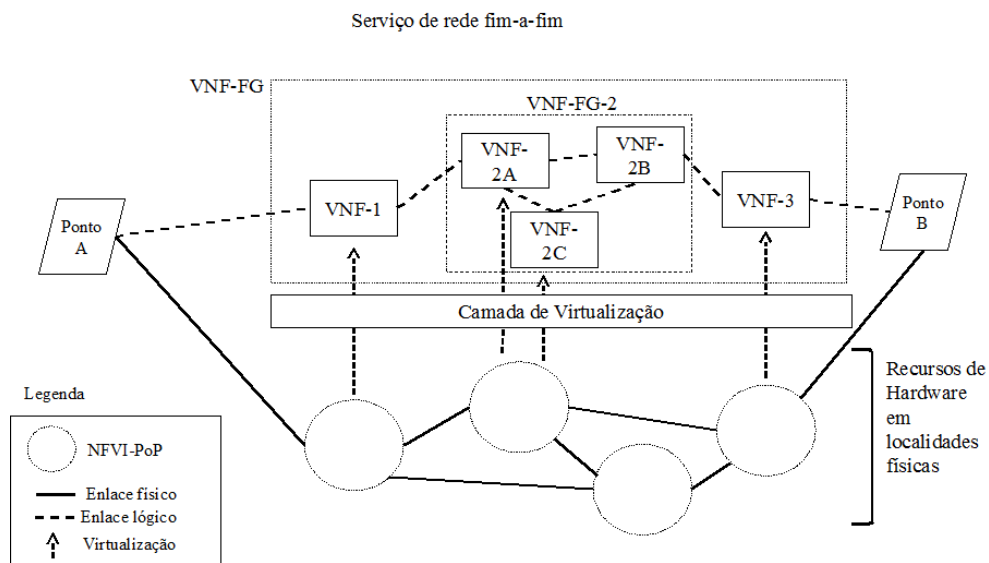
Serviço de rede fim-a-fim

VNF-FG

VNF-FG-2

VNF-2A

VNF-2B

VNF-2C

VNF-1

VNF-3

Ponto A

Ponto B

Camada de Virtualização

Recursos de Hardware em localidades físicas

Legenda

NFVI-PoP

Enlace físico

Enlace lógico

Virtualização